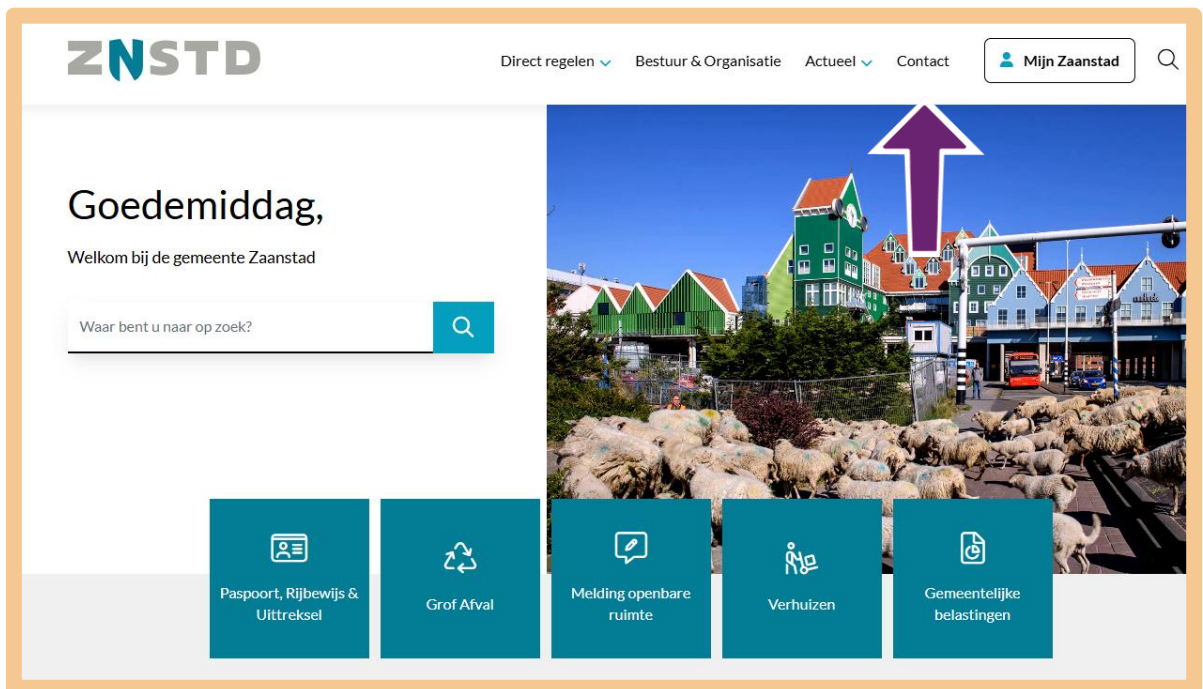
ZNSTD

Direct regelen Bestuur & Organisatie Actueel Contact Mijn Zaanstad

Goedemiddag,

Welkom bij de gemeente Zaanstad

Waar bent u naar op zoek?

Paspoort, Rijbewijs & Uittreksel

Grof Afval

Melding openbare ruimte

Verhuizen

Gemeentelijke belastingen